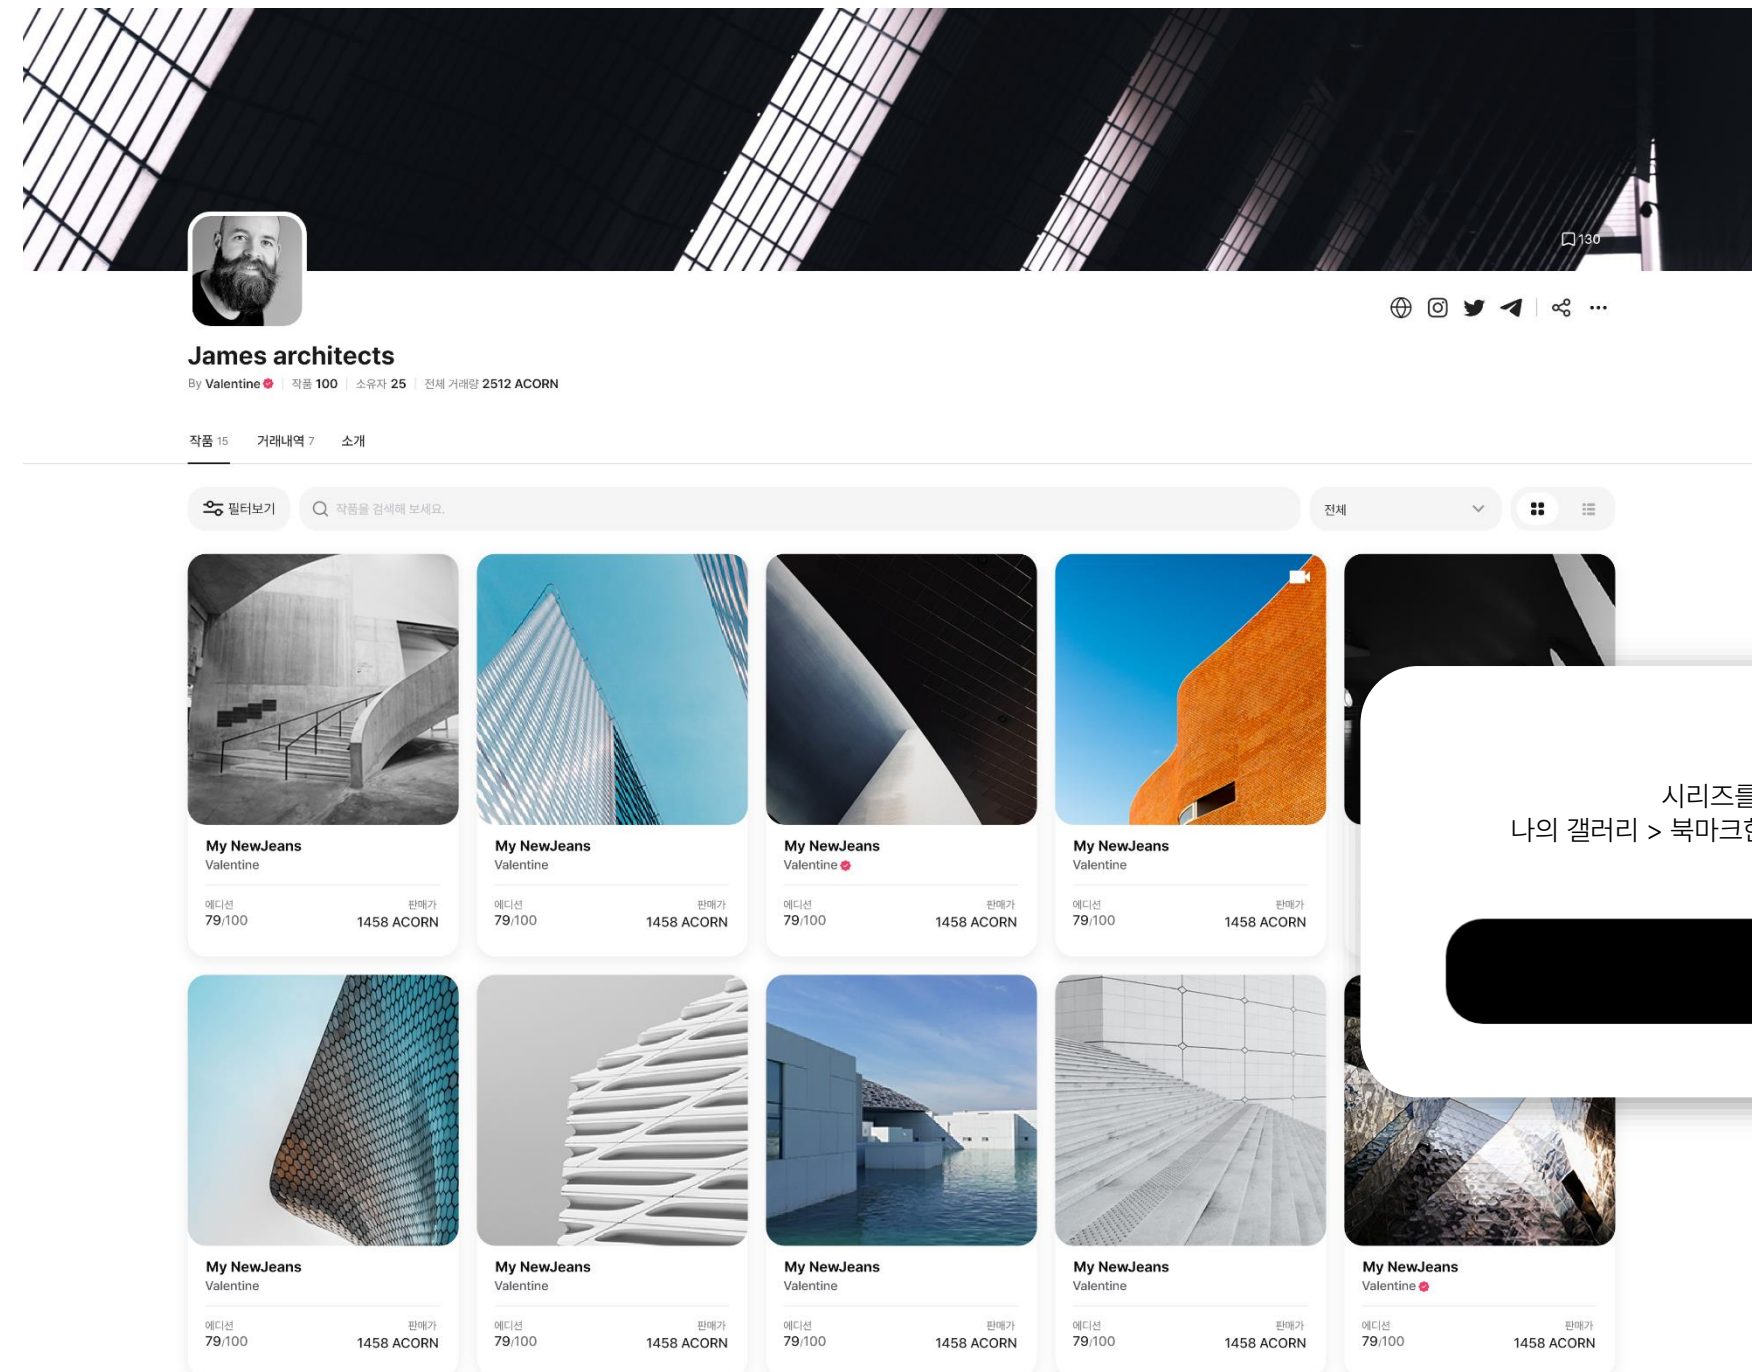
130

James architects

By Valentine | 작품 100 | 소유자 25 | 전체 거래량 2512 ACORN

작품 15 거래내역 7 소개

필터보기

작품을 검색해 보세요.

전체

My NewJeans
Valentine
에디션
79/100
판매가
1458 ACORN

My NewJeans
Valentine
에디션
79/100
판매가
1458 ACORN

My NewJeans
Valentine
에디션
79/100
판매가
1458 ACORN

My NewJeans
Valentine
에디션
79/100
판매가
1458 ACORN

시리즈를
나의 갤러리 > 북마크한

My NewJeans
Valentine
에디션
79/100
판매가
1458 ACORN

My NewJeans
Valentine
에디션
79/100
판매가
1458 ACORN

My NewJeans
Valentine
에디션
79/100
판매가
1458 ACORN

My NewJeans
Valentine
에디션
79/100
판매가
1458 ACORN

My NewJeans
Valentine
에디션
79/100
판매가
1458 ACORN